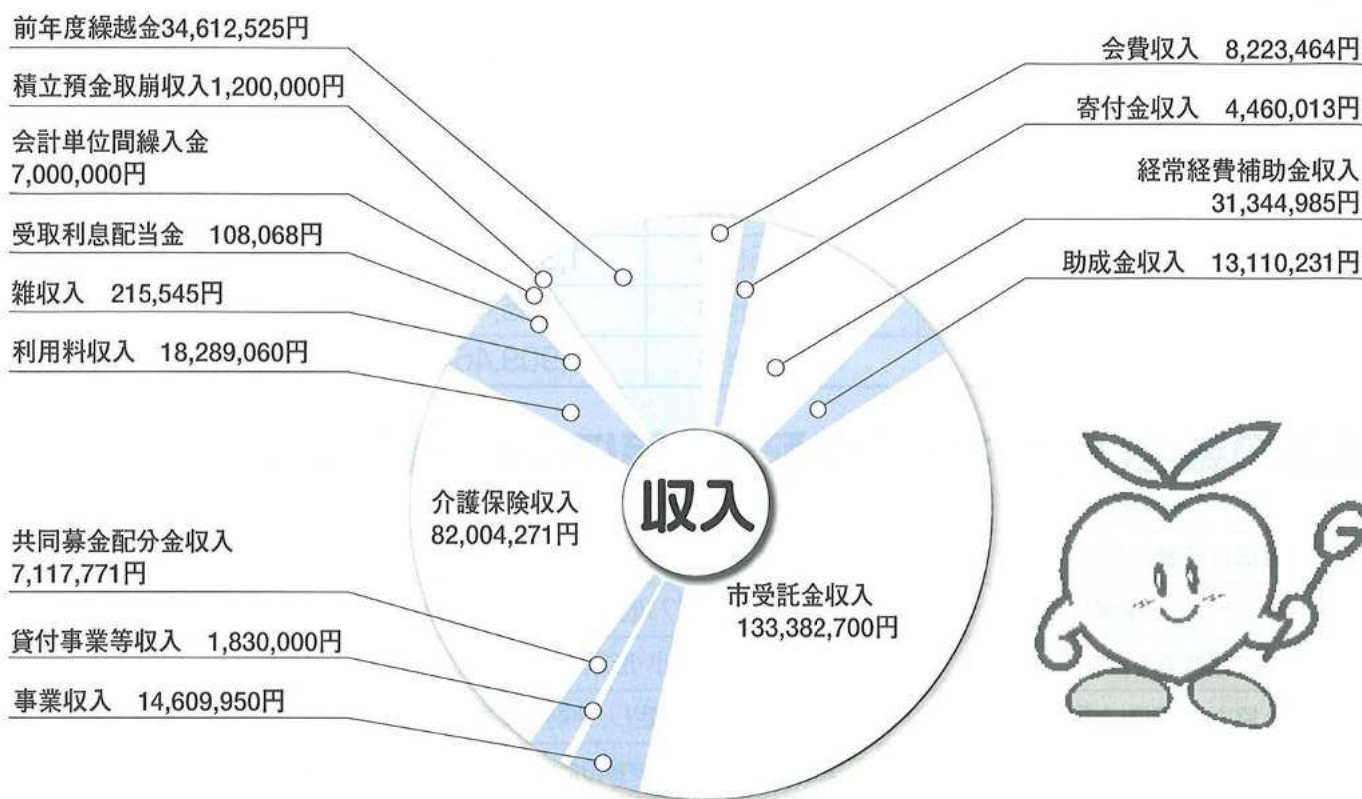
前年度繰越金34,612,525円

積立預金取崩収入1,200,000円

会計単位間繰入金
7,000,000円

受取利息配当金　108,068円

雑収入　215,545円

利用料収入　18,289,060円

会費収入　8,223,464円

寄付金収入　4,460,013円

経常経費補助金収入
31,344,985円

助成金収入　13,110,231円

介護保険収入
82,004,271円

収入

市受託金収入
133,382,700円

共同募金配分金収入
7,117,771円

貸付事業等収入　1,830,000円

事業収入　14,609,950円